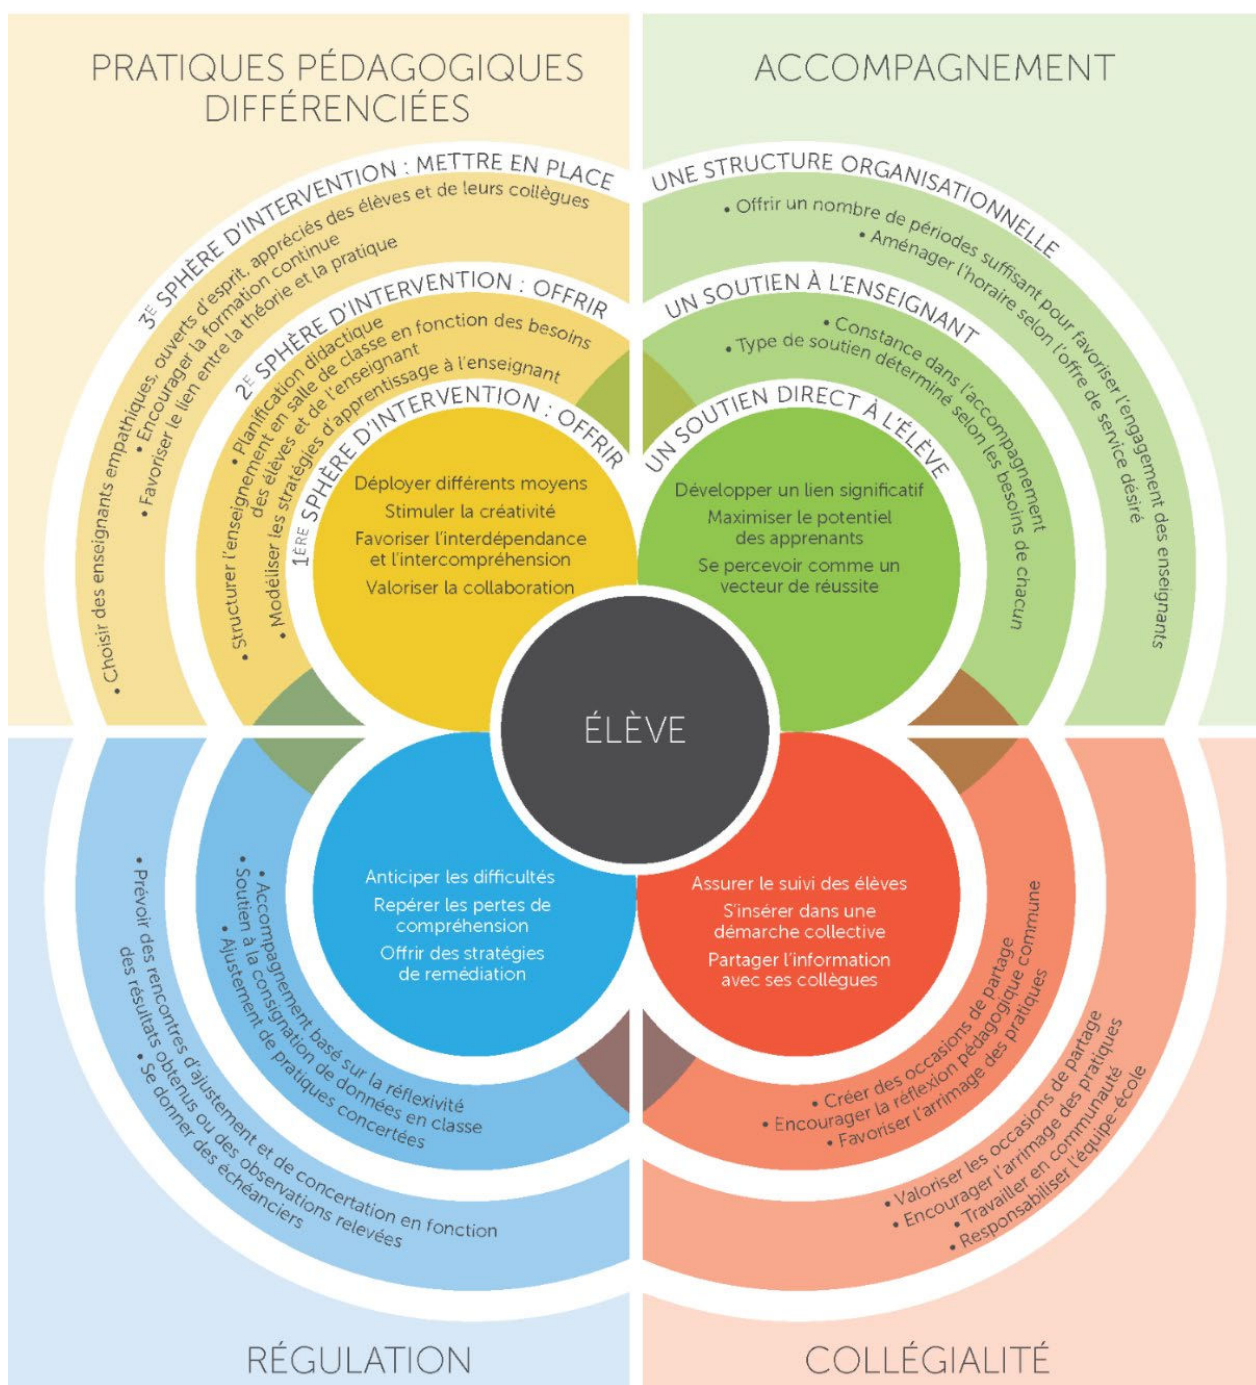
PRATIQUES PÉDAGOGIQUES DIFFÉRENCIÉES

ACCOMPAGNEMENT

3E SPHÈRE D'INTERVENTION : METTRE EN PLACE

• Choisir des enseignants empathiques, ouverts d'esprit, appréciés des élèves et de leurs collègues
• Encourager la formation continue
• Favoriser le lien entre la théorie et la pratique

2E SPHÈRE D'INTERVENTION : OFFRIR

• Structurer l'enseignement en salle de classe en fonction des besoins des élèves et de l'enseignant
• Planification didactique
• Modéliser les stratégies d'apprentissage à l'enseignant

1ÈRE SPHÈRE D'INTERVENTION : OFFRIR

Déployer différents moyens
Stimuler la créativité
Favoriser l'interdépendance et l'intercompréhension
Valoriser la collaboration

UNE STRUCTURE ORGANISATIONNELLE

• Offrir un nombre de périodes suffisant pour favoriser l'engagement des enseignants
• Aménager l'horaire selon l'offre de service désiré

UN SOUTIEN À L'ENSEIGNANT

• Constance dans l'accompagnement
• Type de soutien déterminé selon les besoins de chacun

UN SOUTIEN DIRECT À L'ÉLÈVE

Développer un lien significatif
Maximiser le potentiel des apprenants
Se percevoir comme un vecteur de réussite

ÉLÈVE

Anticiper les difficultés
Repérer les pertes de compréhension
Offrir des stratégies de remédiation

Assurer le suivi des élèves
S'insérer dans une démarche collective
Partager l'information avec ses collègues

• Accompagnement basé sur la réflexivité
• Soutien à la consignation de données en classe
• Ajustement de pratiques concertées

• Prévoir des rencontres d'ajustement et de concertation en fonction des résultats obtenus ou des observations relevées
• Se donner des échéanciers

• Créer des occasions de partage
• Encourager la réflexion pédagogique commune
• Favoriser l'arrimage des pratiques

• Valoriser les occasions de partage
• Encourager l'arrimage des pratiques
• Travailler en communauté
• Responsabiliser l'équipe-école

RÉGULATION

COLLÉGIALITÉ